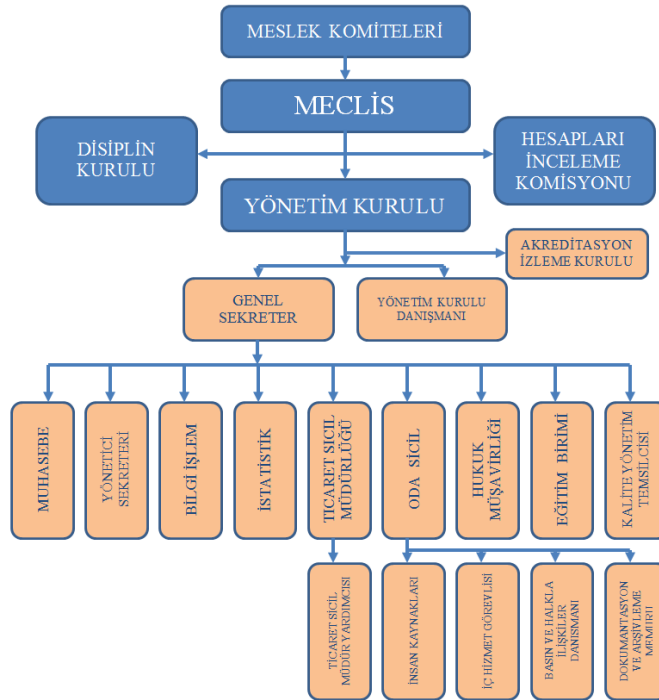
MESLEK KOMİTELERİ

MECLİS

DİSİPLİN KURULU

HESAPLARI İNCELEME KOMİSYONU

YÖNETİM KURULU

AKREDİTASYON İZLEME KURULU

GENEL SEKRETER

YÖNETİM KURULU DANIŞMANI

MUHASEBE

YÖNETİCİ SEKRETERİ

BİLGİ İŞLEM

İSTATİSTİK

TİCARET SİCİL MÜDÜRLÜĞÜ

ODA SİCİL

HUKUK MÜŞAVİRLİĞİ

EĞİTİM BİRİMİ

KALİTE YÖNETİM TEMSİLCİSİ

TİCARET SİCİL MÜDÜR YARDIMCISI

İNSAN KAYNAKLARI

İÇ HİZMET GÖREVLİSİ

BASIN VE HALKLA İLİŞKİLER DANIŞMANI

DOKUMANTASYON VE ARŞİVLEME MEMURU